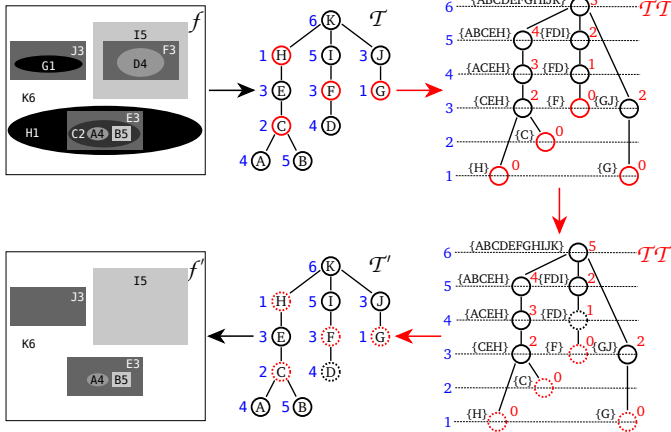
$f$
J3
G1
I5
F3
D4
K6
H1
E3
C2 A4 B5

6 K
$\mathcal{T}$
1 H
5 I
3 J
3 E
3 F
1 G
2 C
4 D
4 A
5 B

6 {ABCDEFGHIJK} 5
$\mathcal{TT}$
5 {ABCEH} 4 {FDI} 2
4 {ACEH} 3 {FD} 1
3 {CEH} 2 {F} 0 {GJ} 2
2 {C} 0
1 {H} 0 {G} 0

6 {ABCDEFGHIJK} 5
$\mathcal{TT}$
5 {ABCEH} 4 {FDI} 2
4 {ACEH} 3 {FD} 1
3 {CEH} 2 {F} 0 {GJ} 2
2 {C} 0
1 {H} 0 {G} 0

6 K
$\mathcal{T}'$
1 H
5 I
3 J
3 E
3 F
1 G
2 C
4 D
4 A
5 B

$f'$
J3
I5
K6
E3
A4 B5